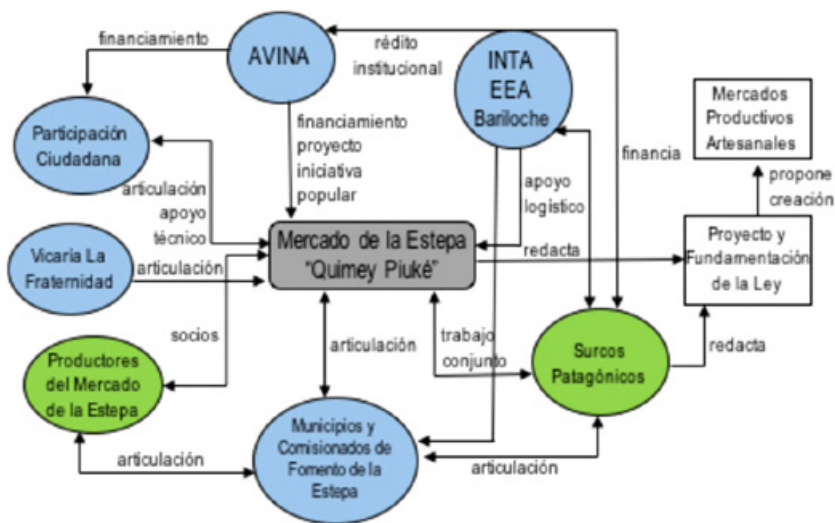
financiamiento

AVINA

rédito institucional

INTA EEA Bariloche

Mercados Productivos Artesanales

Participación Ciudadana

financiamiento proyecto iniciativa popular

financia

articulación apoyo técnico

apoyo logístico

propone creación

Vicaria La Fraternidad

articulación

Mercado de la Estepa "Quimey Piuké"

redacta

Proyecto y Fundamentación de la Ley

socios

articulación

trabajo conjunto

redacta

Productores del Mercado de la Estepa

Surcos Patagónicos

articulación

Municipios y Comisionados de Fomento de la Estepa

articulación